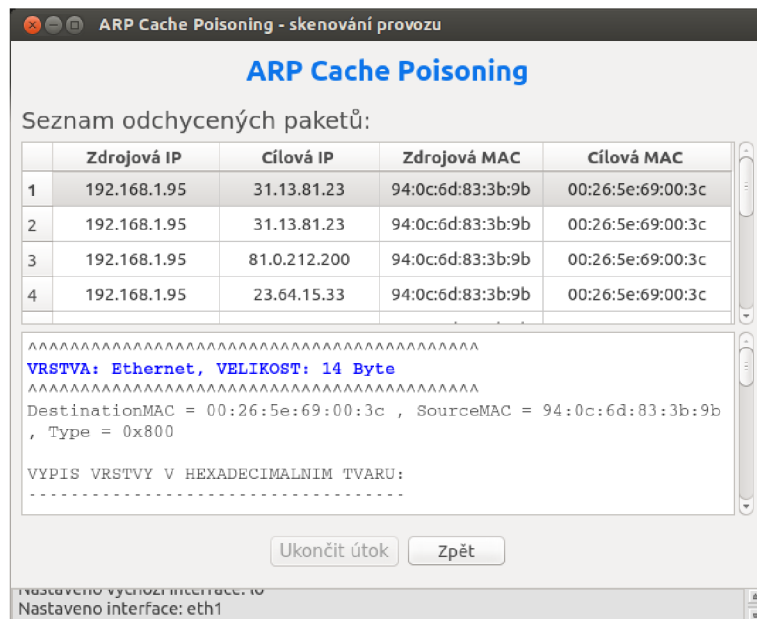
ARP Cache Poisoning - skenování provozu

ARP Cache Poisoning

Seznam odchycených paketů:

| | Zdrojová IP | Cílová IP | Zdrojová MAC | Cílová MAC |
|---|---|---|---|---|
| 1 | 192.168.1.95 | 31.13.81.23 | 94:0c:6d:83:3b:9b | 00:26:5e:69:00:3c |
| 2 | 192.168.1.95 | 31.13.81.23 | 94:0c:6d:83:3b:9b | 00:26:5e:69:00:3c |
| 3 | 192.168.1.95 | 81.0.212.200 | 94:0c:6d:83:3b:9b | 00:26:5e:69:00:3c |
| 4 | 192.168.1.95 | 23.64.15.33 | 94:0c:6d:83:3b:9b | 00:26:5e:69:00:3c |

^^^^^^^^^^^^^^^^^^^^^^^^^^^^^^^^^^^^^^^^^^^^^^^
VRSTVA: Ethernet, VELIKOST: 14 Byte
^^^^^^^^^^^^^^^^^^^^^^^^^^^^^^^^^^^^^^^^^^^^^^^
DestinationMAC = 00:26:5e:69:00:3c , SourceMAC = 94:0c:6d:83:3b:9b , Type = 0x800

VYPIS VRSTVY V HEXADECIMALNIM TVARU:
----------------------------------

Ukončit útok Zpět

Nastaveno výchozí interface: lo
Nastaveno interface: eth1